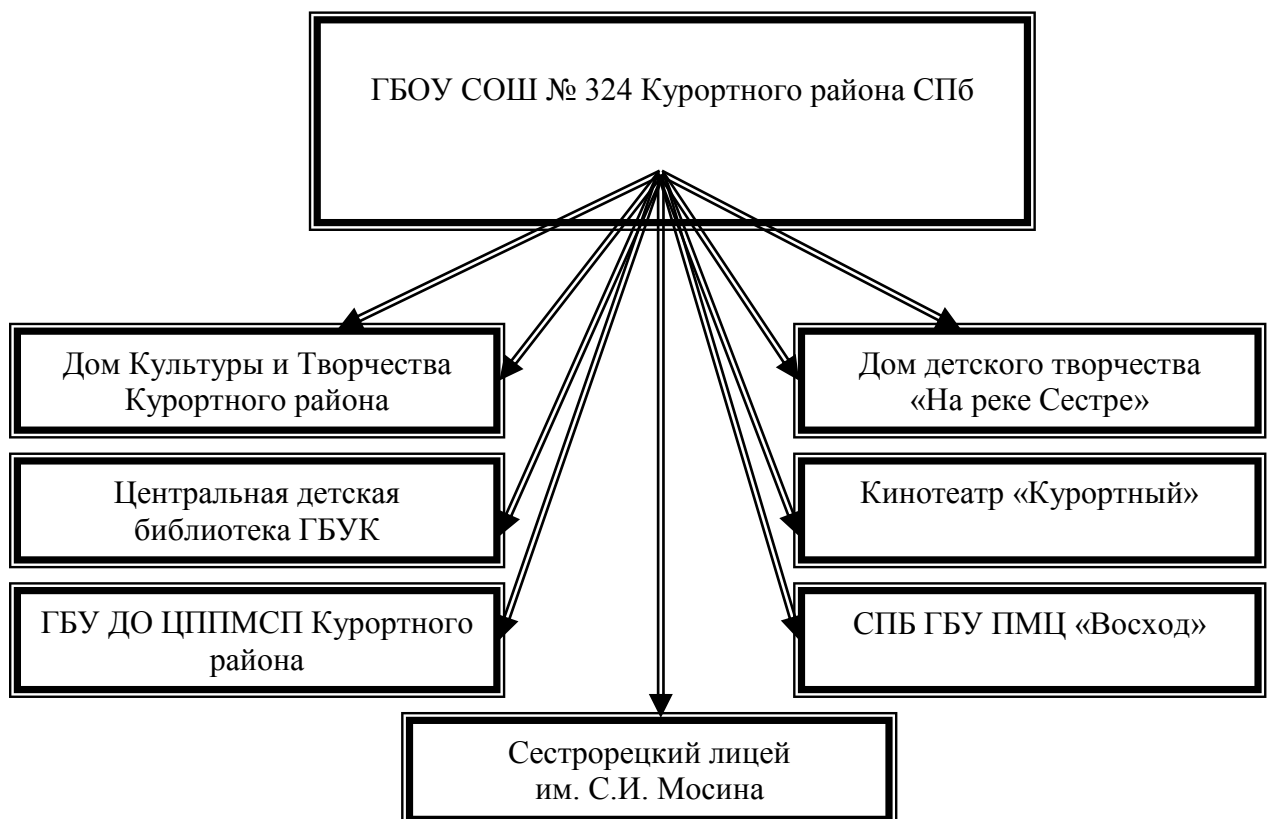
ГБОУ СОШ № 324 Курортного района СПб

Дом Культуры и Творчества Курортного района

Центральная детская библиотека ГБУК

ГБУ ДО ЦППМСП Курортного района

Дом детского творчества «На реке Сестре»

Кинотеатр «Курортный»

СПБ ГБУ ПМЦ «Восход»

Сестрорецкий лицей им. С.И. Мосина